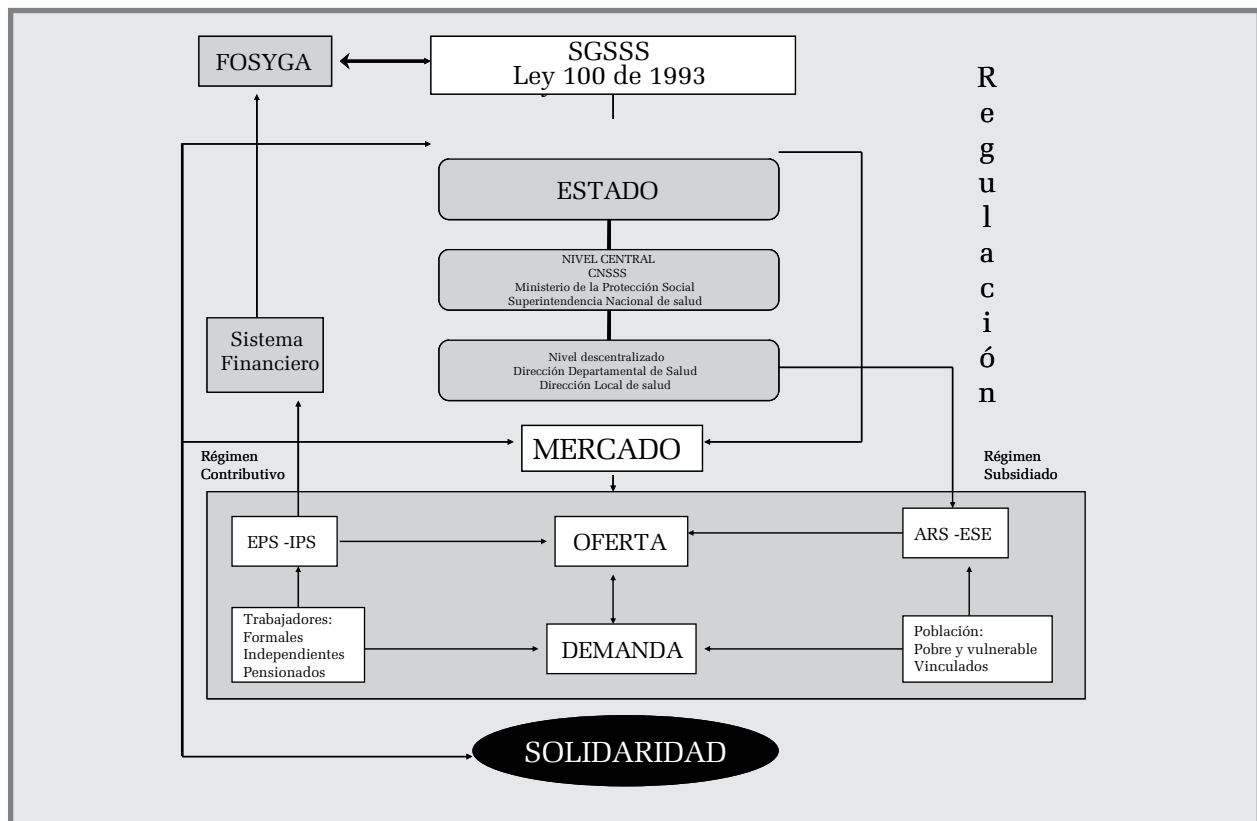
FOSYGA

SGSSS
Ley 100 de 1993

R
e
g
u
l
a
c
i
ó
n

ESTADO

NIVEL CENTRAL
CNSSS
Ministerio de la Protección Social
Superintendencia Nacional de salud

Sistema Financiero

Nivel descentralizado
Dirección Departamental de Salud
Dirección Local de salud

Régimen Contributivo

MERCADO

Régimen Subsidiado

EPS -IPS

OFERTA

ARS -ESE

Trabajadores:
Formales
Independientes
Pensionados

DEMANDA

Población:
Pobre y vulnerable
Vinculados

SOLIDARIDAD